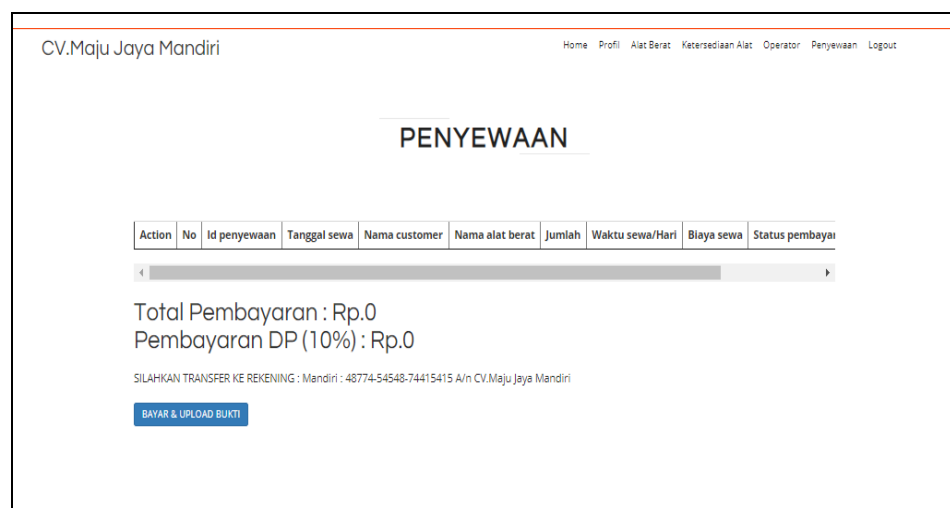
CV.Maju Jaya Mandiri

Home Profil Alat Berat Ketersediaan Alat Operator Penyewaan Logout

PENYEWAAN

| Action | No | Id penyewaan | Tanggal sewa | Nama customer | Nama alat berat | Jumlah | Waktu sewa/Hari | Biaya sewa | Status pembayar |
|---|---|---|---|---|---|---|---|---|---|

Total Pembayaran : Rp.0
Pembayaran DP (10%) : Rp.0

SILAHKAN TRANSFER KE REKENING : Mandiri : 48774-54548-74415415 A/n CV.Maju Jaya Mandiri

BAYAR & UPLOAD BUKTI